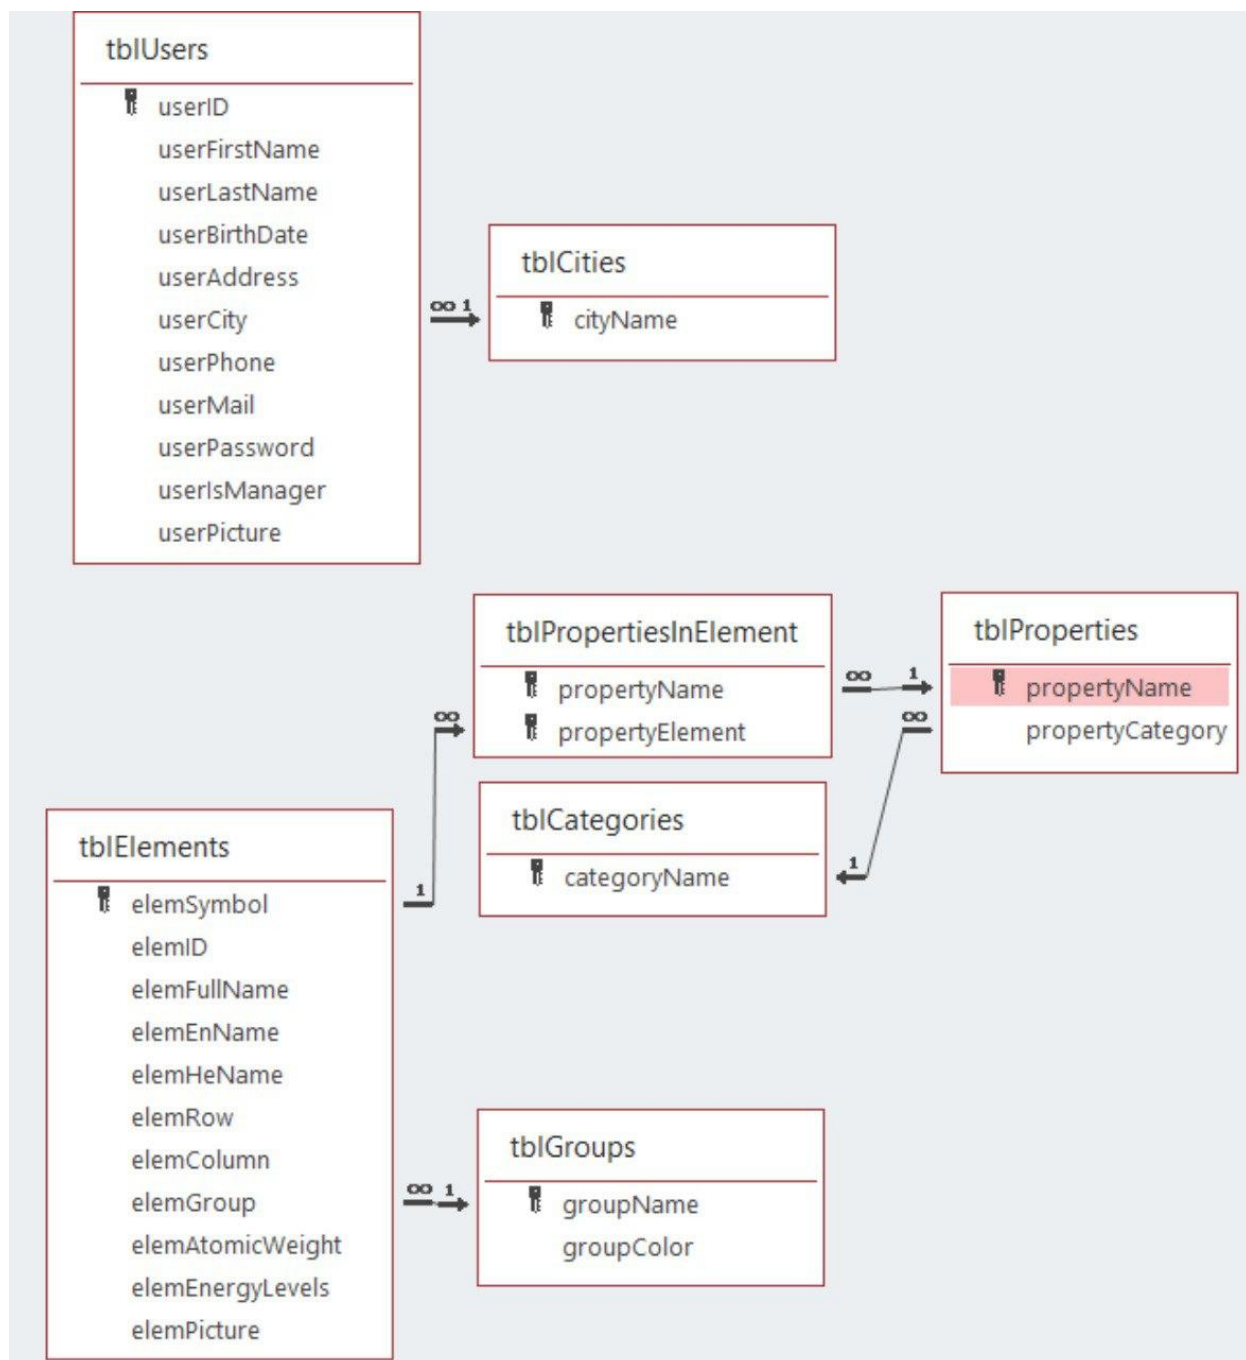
tblUsers
userID
userFirstName
userLastName
userBirthDate
userAddress
userCity
userPhone
userMail
userPassword
userIsManager
userPicture

∞ 1

tblCities
cityName

tblPropertiesInElement
propertyName
propertyElement

∞ 1

tblProperties
propertyName
propertyCategory

∞

∞

tblCategories
categoryName

1

1

tblElements
elemSymbol
elemID
elemFullName
elemEnName
elemHeName
elemRow
elemColumn
elemGroup
elemAtomicWeight
elemEnergyLevels
elemPicture

∞ 1

tblGroups
groupName
groupColor